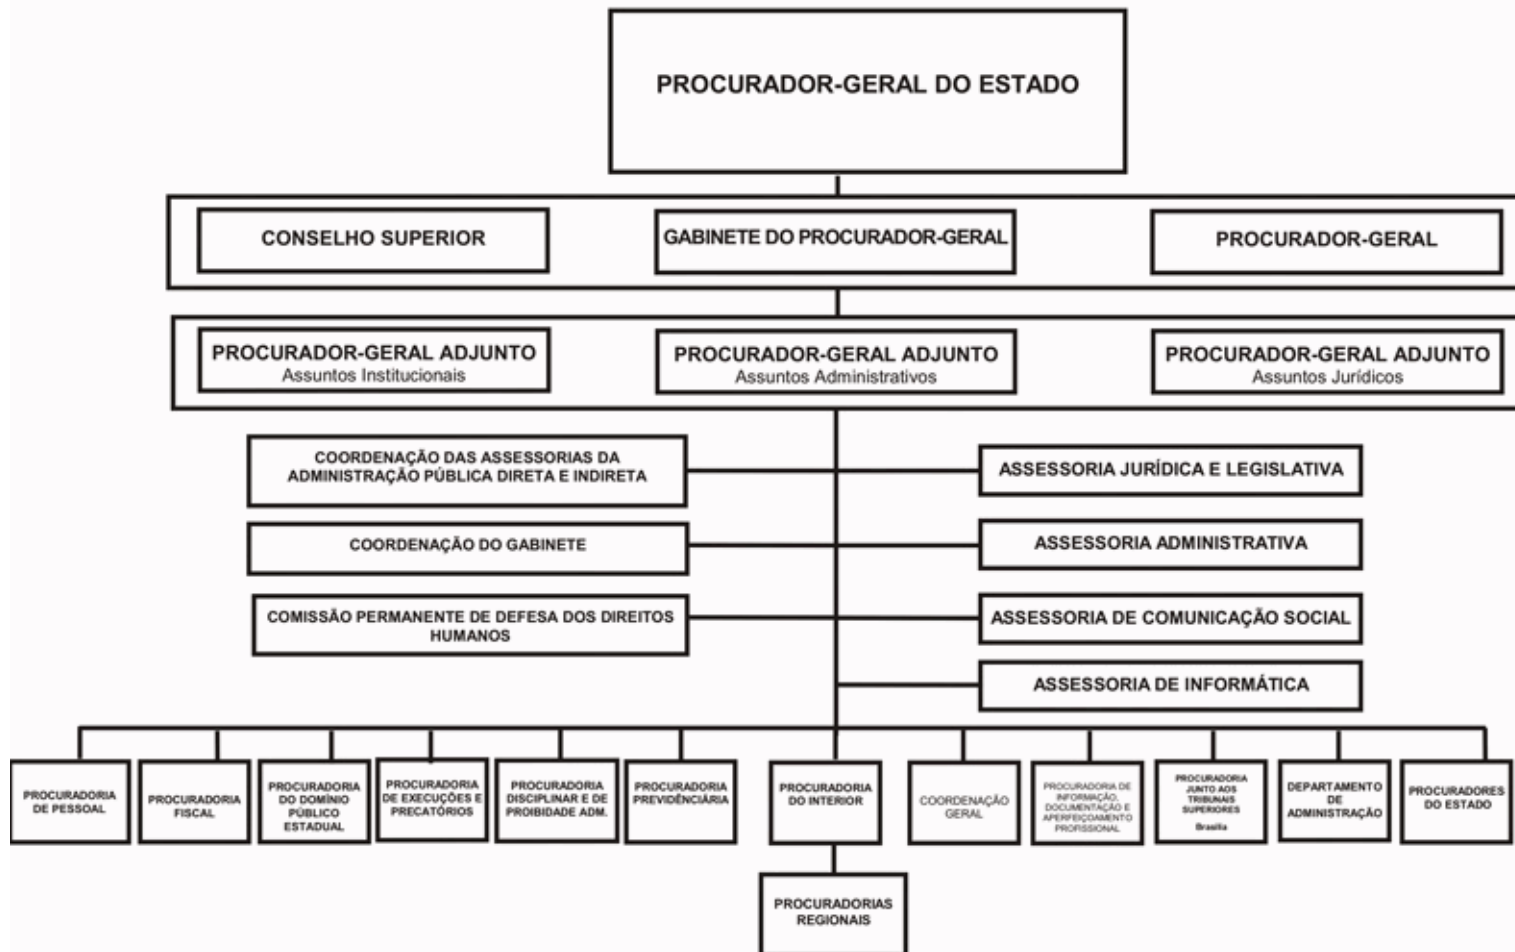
PROCURADOR-GERAL DO ESTADO

CONSELHO SUPERIOR

GABINETE DO PROCURADOR-GERAL

PROCURADOR-GERAL

PROCURADOR-GERAL ADJUNTO
Assuntos Institucionais

PROCURADOR-GERAL ADJUNTO
Assuntos Administrativos

PROCURADOR-GERAL ADJUNTO
Assuntos Jurídicos

COORDENAÇÃO DAS ASSESSORIAS DA ADMINISTRAÇÃO PÚBLICA DIRETA E INDIRETA

ASSESSORIA JURÍDICA E LEGISLATIVA

COORDENAÇÃO DO GABINETE

ASSESSORIA ADMINISTRATIVA

COMISSÃO PERMANENTE DE DEFESA DOS DIREITOS HUMANOS

ASSESSORIA DE COMUNICAÇÃO SOCIAL

ASSESSORIA DE INFORMÁTICA

PROCURADORIA DE PESSOAL

PROCURADORIA FISCAL

PROCURADORIA DO DOMÍNIO PÚBLICO ESTADUAL

PROCURADORIA DE EXECUÇÕES E PRECATÓRIOS

PROCURADORIA DISCIPLINAR E DE PROIBIDADE ADM.

PROCURADORIA PREVIDENCIÁRIA

PROCURADORIA DO INTERIOR

COORDENAÇÃO GERAL

PROCURADORIA DE INFORMAÇÃO, DOCUMENTAÇÃO E APERFEIÇOAMENTO PROFISSIONAL

PROCURADORIA JUNTO AOS TRIBUNAIS SUPERIORES
Brasília

DEPARTAMENTO DE ADMINISTRAÇÃO

PROCURADORES DO ESTADO

PROCURADORIAS REGIONAIS